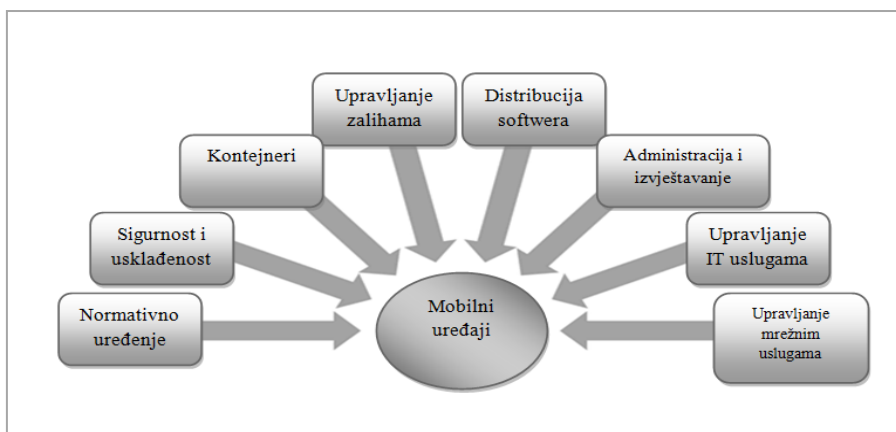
Upravljanje zalihama

Distribucija softwera

Kontejneri

Administracija i izvještavanje

Sigurnost i usklađenost

Upravljanje IT uslugama

Normativno uređenje

Mobilni uređaji

Upravljanje mrežnim uslugama